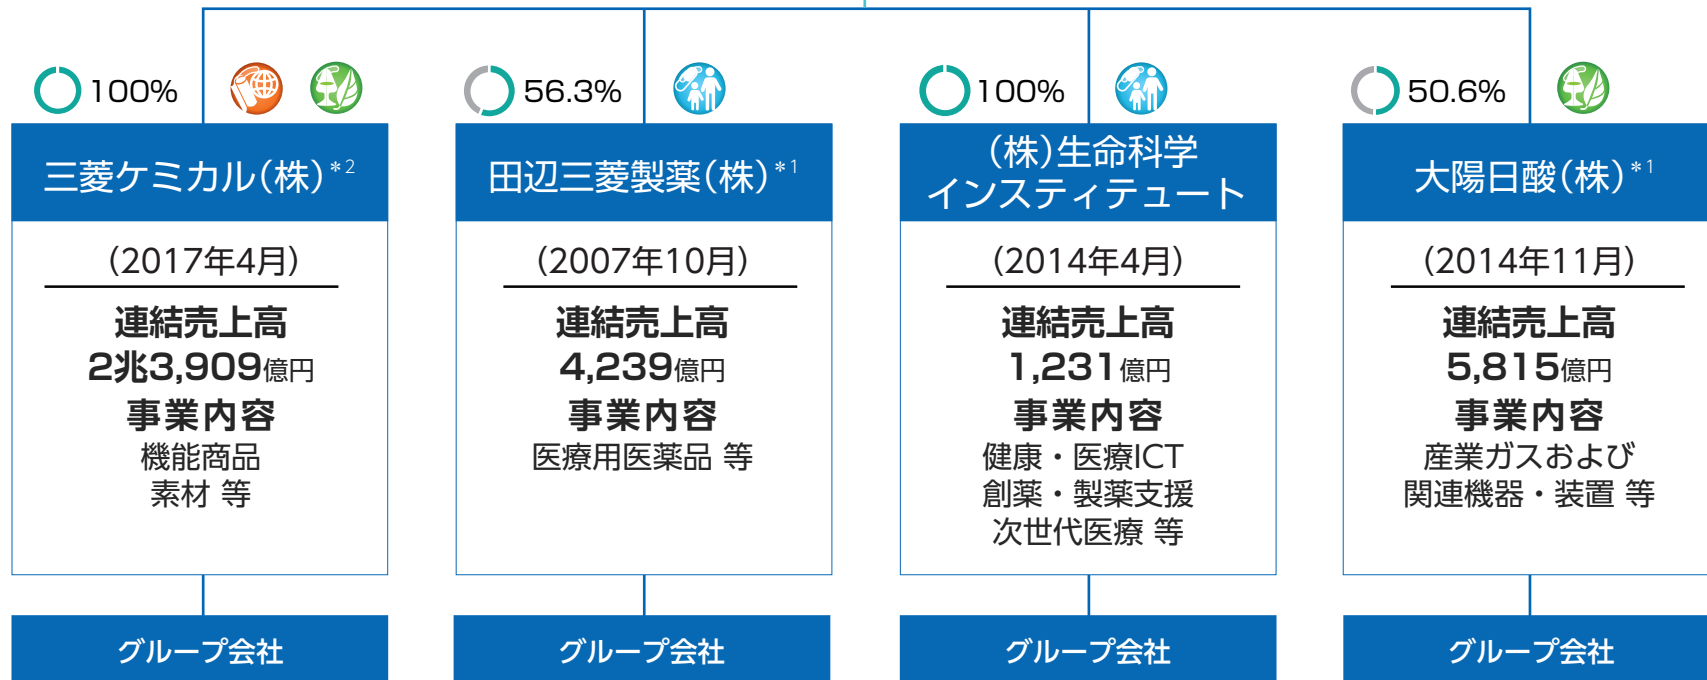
100%

三菱ケミカル(株)$^{*2}$

(2017年4月)

連結売上高
2兆3,909億円

事業内容
機能商品
素材 等

グループ会社

56.3%

田辺三菱製薬(株)$^{*1}$

(2007年10月)

連結売上高
4,239億円

事業内容
医療用医薬品 等

グループ会社

100%

(株)生命科学インスティテュート

(2014年4月)

連結売上高
1,231億円

事業内容
健康・医療ICT
創薬・製薬支援
次世代医療 等

グループ会社

50.6%

大陽日酸(株)$^{*1}$

(2014年11月)

連結売上高
5,815億円

事業内容
産業ガスおよび
関連機器・装置 等

グループ会社